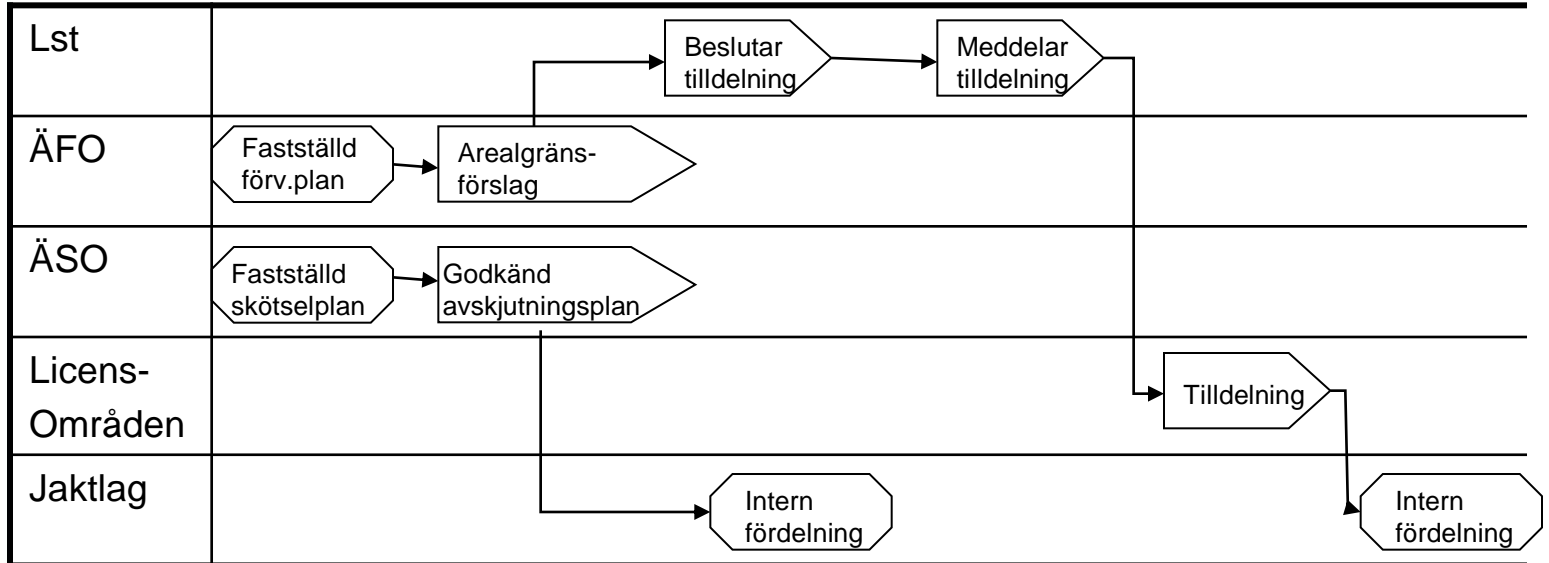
Lst
Beslutar tilldelning
Meddelar tilldelning

ÄFO
Fastställd förv.plan
Arealgränsförslag

ÄSO
Fastställd skötselplan
Godkänd avskjutningsplan

Licens-Områden
Tilldelning

Jaktlag
Intern fördelning
Intern fördelning